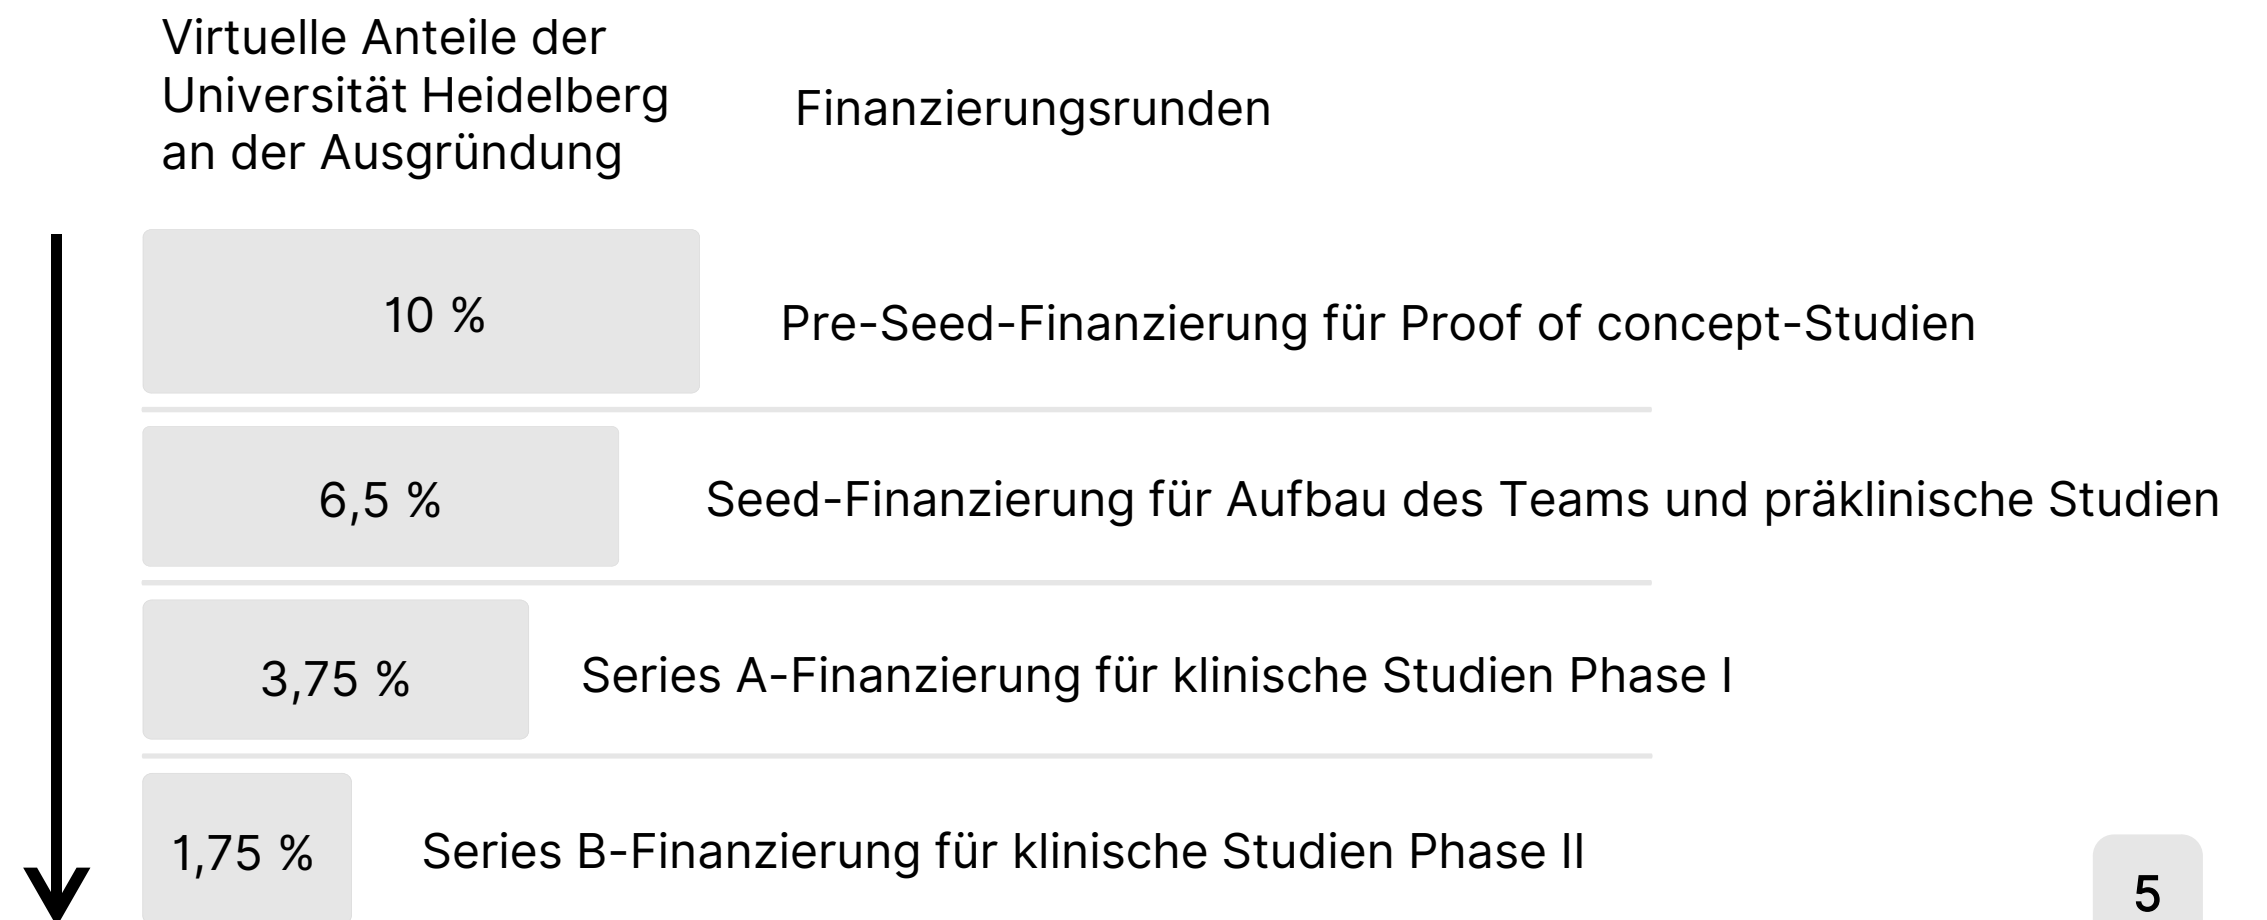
Virtuelle Anteile der Universität Heidelberg an der Ausgründung

Finanzierungsrunden

10 %

Pre-Seed-Finanzierung für Proof of concept-Studien

6,5 %

Seed-Finanzierung für Aufbau des Teams und präklinische Studien

3,75 %

Series A-Finanzierung für klinische Studien Phase I

1,75 %

Series B-Finanzierung für klinische Studien Phase II

5